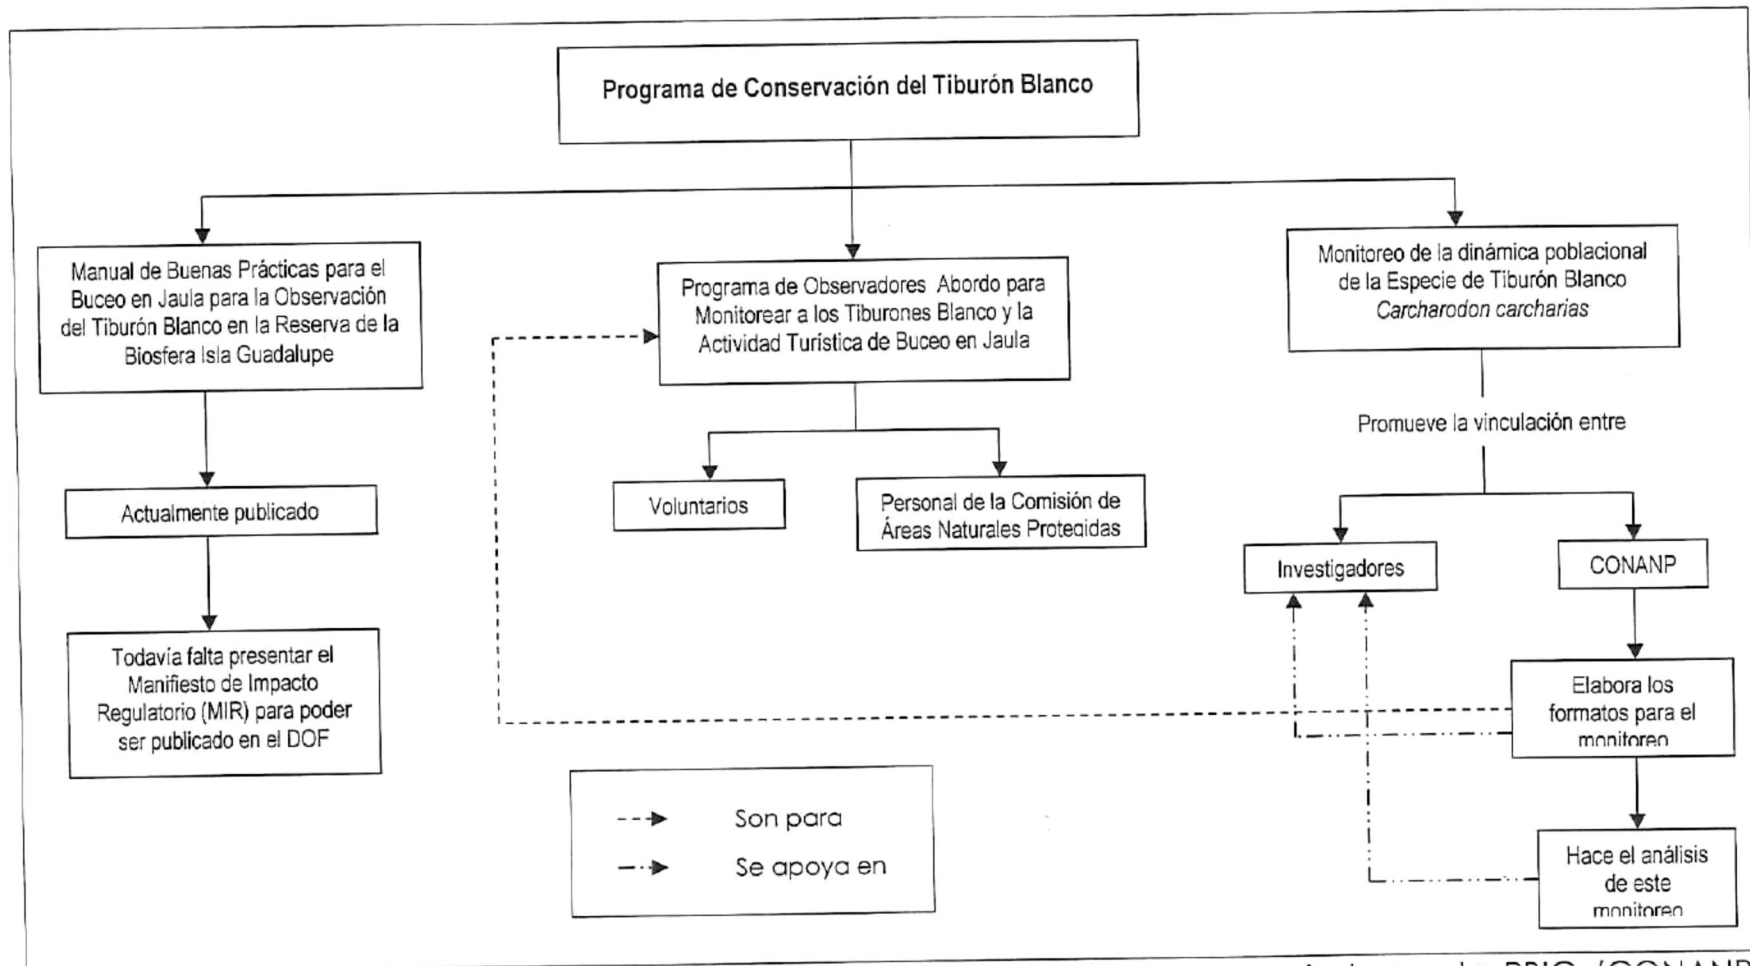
Programa de Conservación del Tiburón Blanco

Manual de Buenas Prácticas para el Buceo en Jaula para la Observación del Tiburón Blanco en la Reserva de la Biosfera Isla Guadalupe

Actualmente publicado

Todavía falta presentar el Manifiesto de Impacto Regulatorio (MIR) para poder ser publicado en el DOF

Programa de Observadores Abordo para Monitorear a los Tiburones Blanco y la Actividad Turística de Buceo en Jaula

Voluntarios

Personal de la Comisión de Áreas Naturales Protegidas

Monitoreo de la dinámica poblacional de la Especie de Tiburón Blanco *Carcharodon carcharias*

Promueve la vinculación entre

Investigadores

CONANP

Elabora los formatos para el monitoreo

Hace el análisis de este monitoreo

Son para

Se apoya en

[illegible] BRIG /CONANP